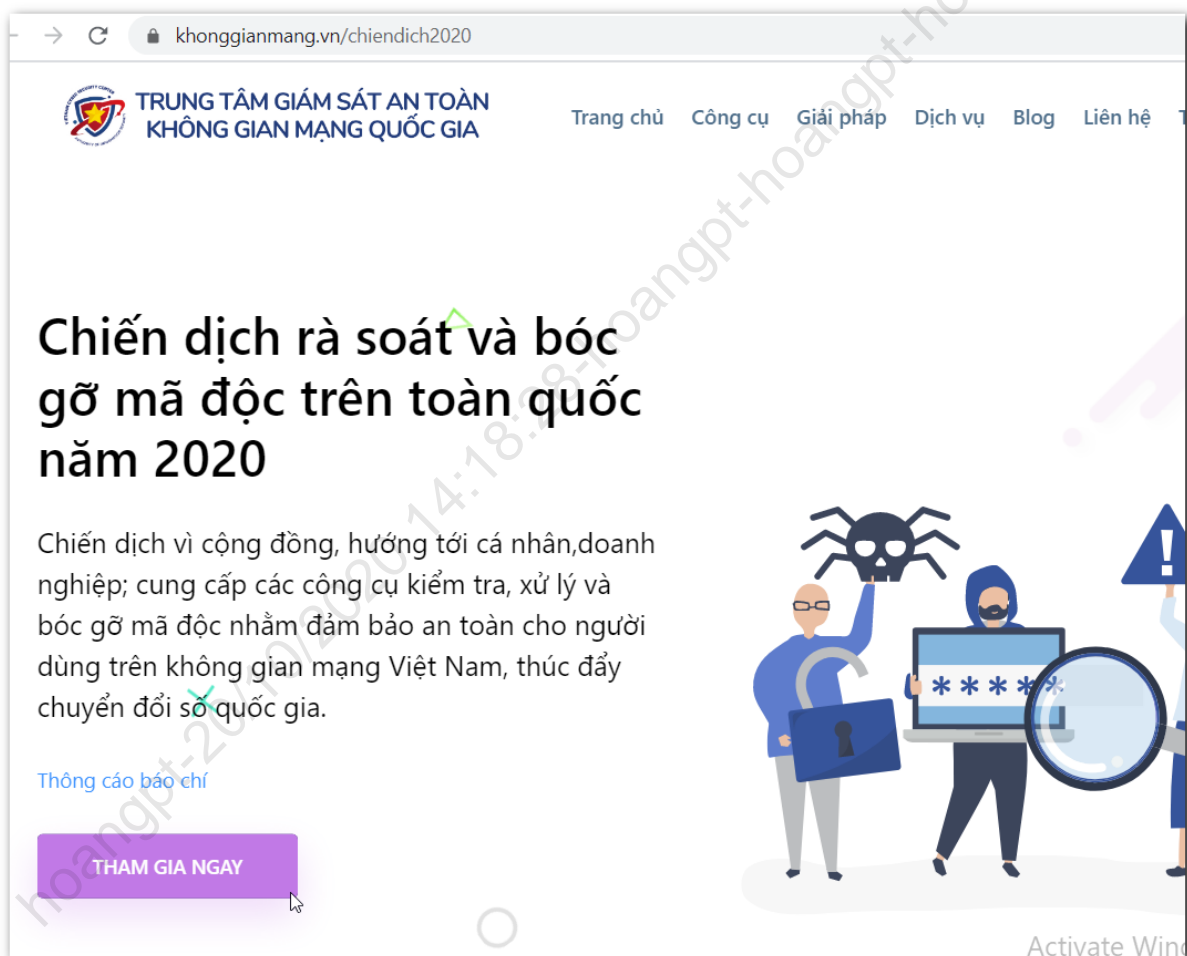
khonggianmang.vn/chiendich2020

TRUNG TÂM GIÁM SÁT AN TOÀN KHÔNG GIAN MẠNG QUỐC GIA

Trang chủ Công cụ Giải pháp Dịch vụ Blog Liên hệ

Chiến dịch rà soát và bóc gỡ mã độc trên toàn quốc năm 2020

Chiến dịch vì cộng đồng, hướng tới cá nhân,doanh nghiệp; cung cấp các công cụ kiểm tra, xử lý và bóc gỡ mã độc nhằm đảm bảo an toàn cho người dùng trên không gian mạng Việt Nam, thúc đẩy chuyển đổi số quốc gia.

Thông cáo báo chí

THAM GIA NGAY

*****

hoangpt-20/10/2020 14:18:28-hoangpt-hoangpt-ho

Activate Win